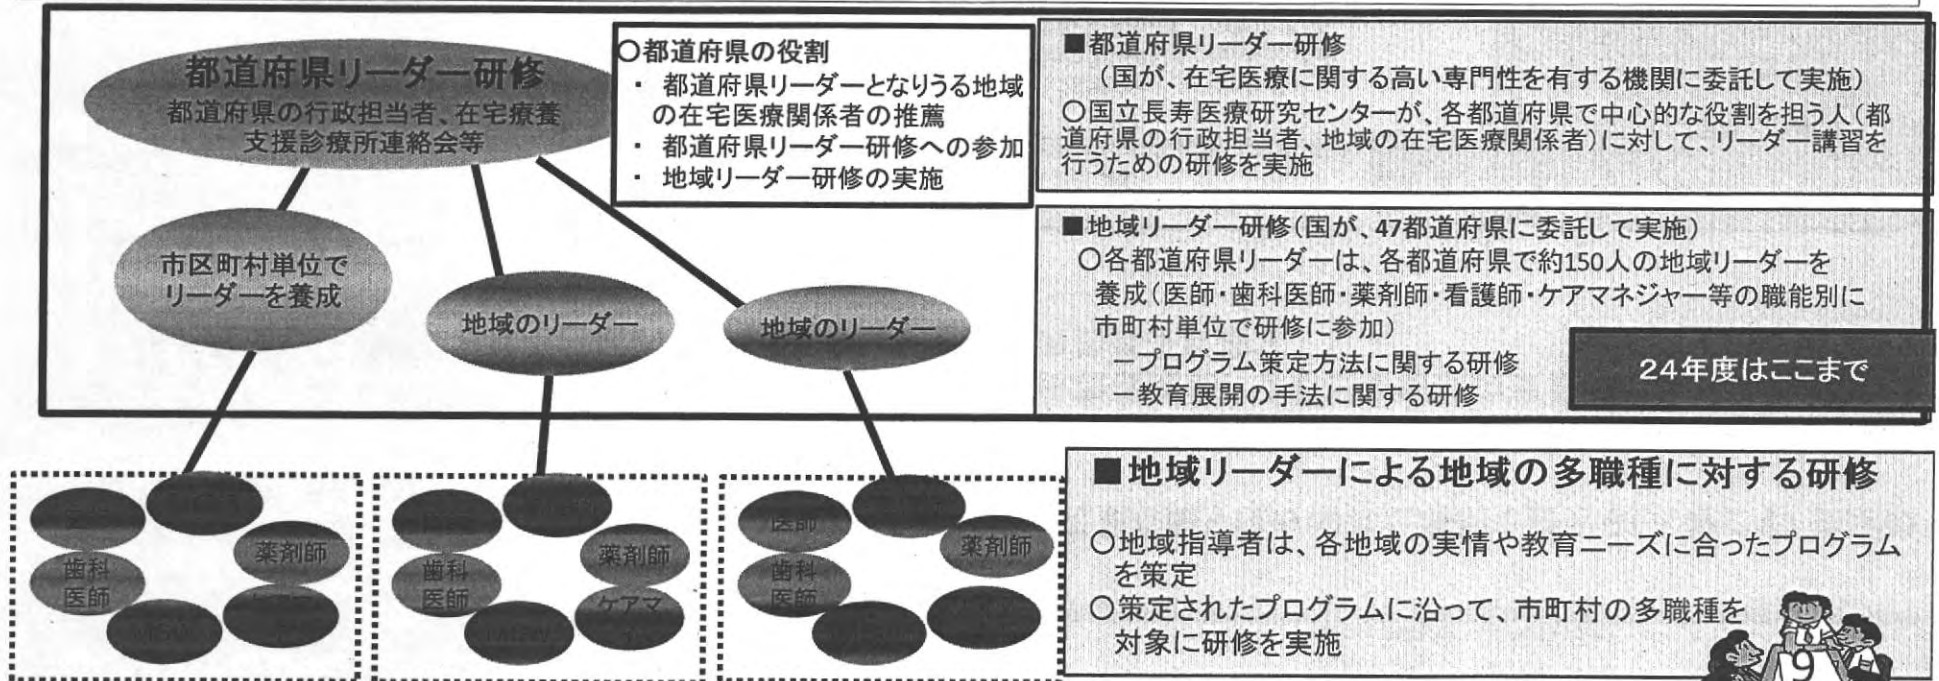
都道府県リーダー研修
都道府県の行政担当者、在宅療養支援診療所連絡会等

○都道府県の役割
・ 都道府県リーダーとなりうる地域の在宅医療関係者の推薦
・ 都道府県リーダー研修への参加
・ 地域リーダー研修の実施

■都道府県リーダー研修
（国が、在宅医療に関する高い専門性を有する機関に委託して実施）
○国立長寿医療研究センターが、各都道府県で中心的な役割を担う人（都道府県の行政担当者、地域の在宅医療関係者）に対して、リーダー講習を行うための研修を実施

市区町村単位でリーダーを養成

地域のリーダー

地域のリーダー

■地域リーダー研修（国が、47都道府県に委託して実施）
○各都道府県リーダーは、各都道府県で約150人の地域リーダーを養成（医師・歯科医師・薬剤師・看護師・ケアマネジャー等の職能別に市町村単位で研修に参加）
ープログラム策定方法に関する研修
ー教育展開の手法に関する研修

24年度はここまで

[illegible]
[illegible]
薬剤師
歯科医師
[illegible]
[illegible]

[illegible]
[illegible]
薬剤師
歯科医師
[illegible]
ケアマ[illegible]

医師
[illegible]
薬剤師
歯科医師
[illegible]
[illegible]

■地域リーダーによる地域の多職種に対する研修
○地域指導者は、各地域の実情や教育ニーズに合ったプログラムを策定
○策定されたプログラムに沿って、市町村の多職種を対象に研修を実施

9